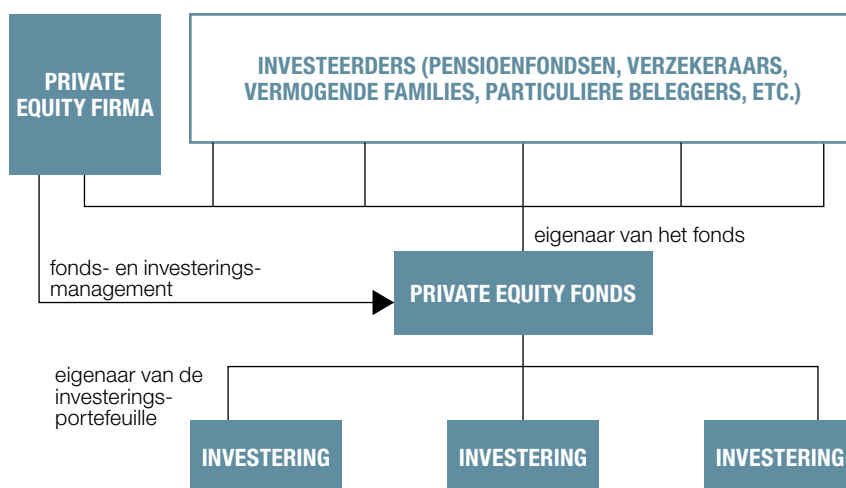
PRIVATE EQUITY FIRMA

INVESTEERDERS (PENSIOENFONDSEN, VERZEKERAARS, VERMOGENDE FAMILIES, PARTICULIERE BELEGGERS, ETC.)

eigenaar van het fonds

fonds- en investerings-management

PRIVATE EQUITY FONDS

eigenaar van de investerings-portefeuille

INVESTERING

INVESTERING

INVESTERING